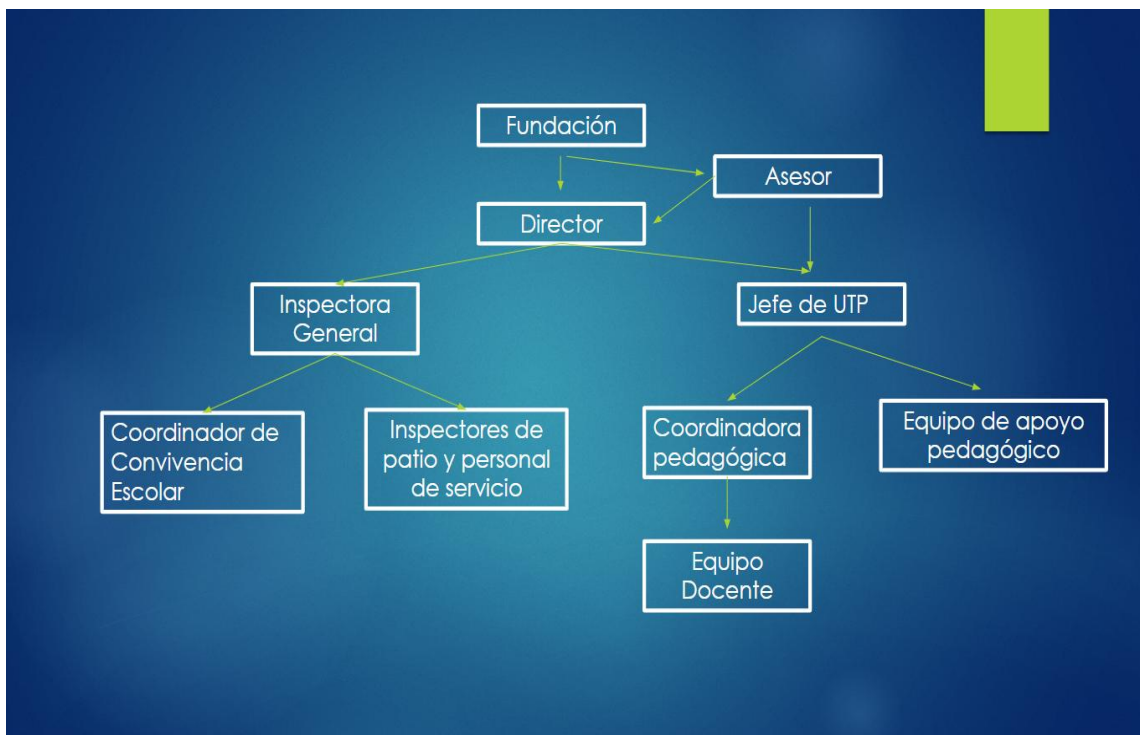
Fundación

Asesor

Director

Inspectora General

Jefe de UTP

Coordinador de Convivencia Escolar

Inspectores de patio y personal de servicio

Coordinadora pedagógica

Equipo de apoyo pedagógico

Equipo Docente